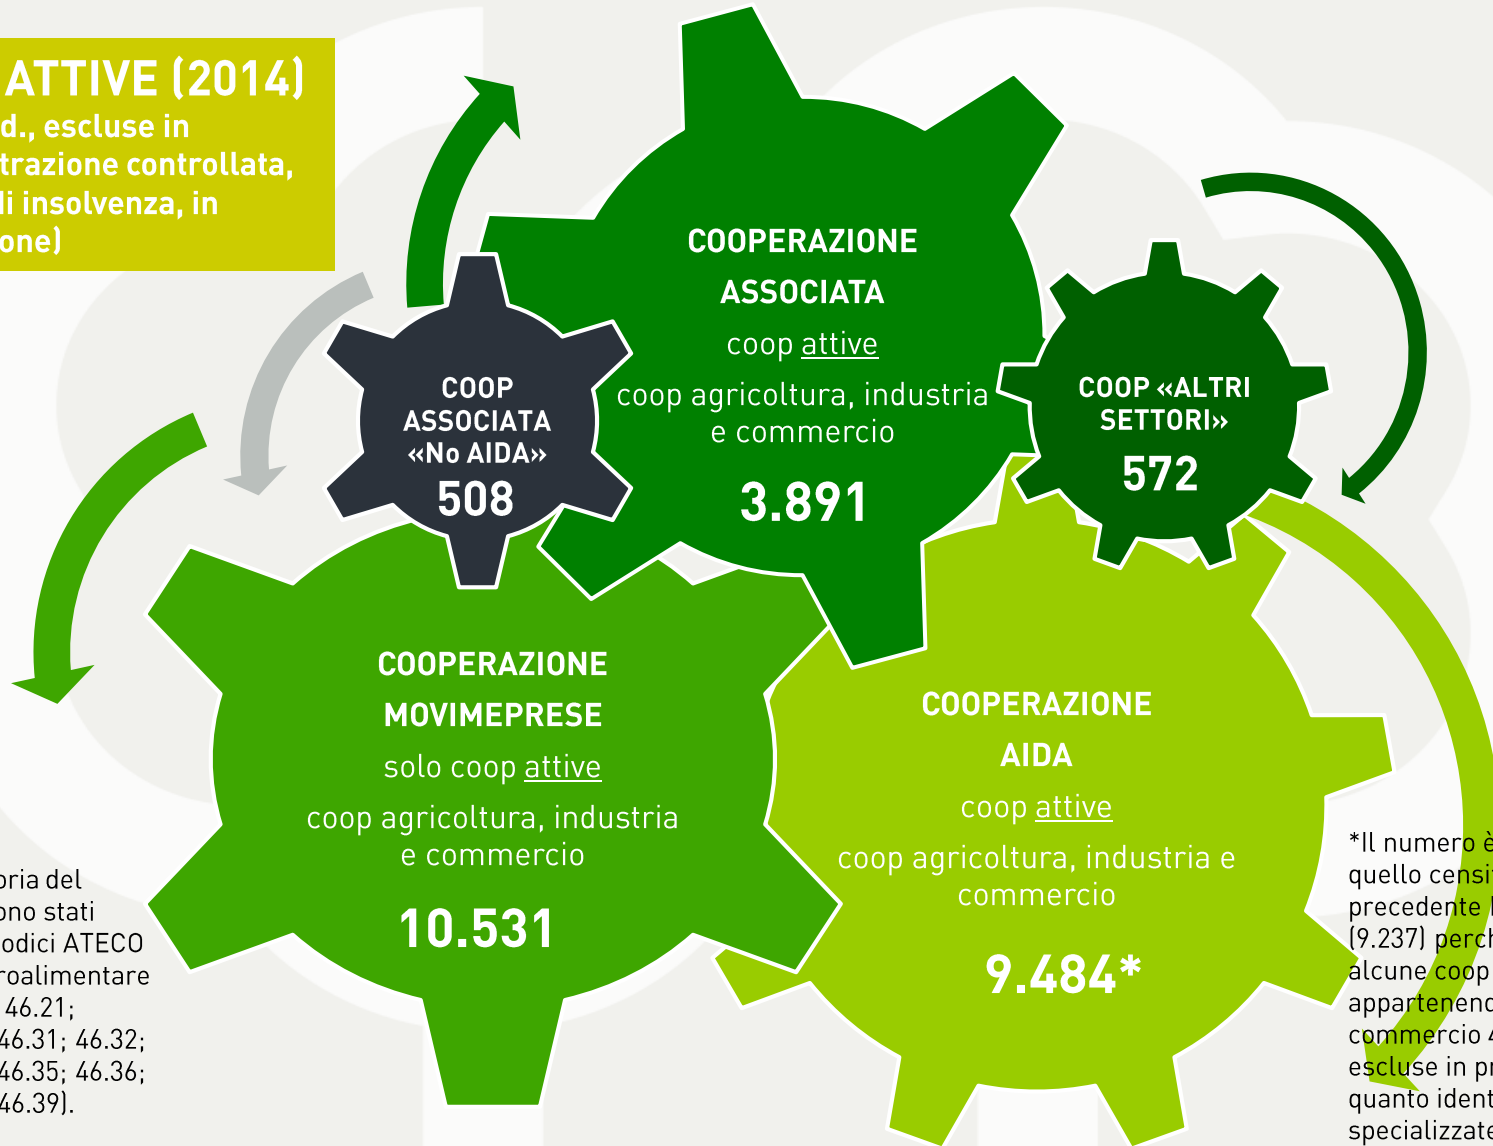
ATTIVE (2014)
d., escluse in trazione controllata, di insolvenza, in one)

COOPERAZIONE ASSOCIATA
coop attive
coop agricoltura, industria e commercio
3.891

COOP ASSOCIATA «No AIDA»
508

COOP «ALTRI SETTORI»
572

COOPERAZIONE MOVIMEPRESE
solo coop attive
coop agricoltura, industria e commercio
10.531

COOPERAZIONE AIDA
coop attive
coop agricoltura, industria e commercio
9.484*

oria del ono stati odici ATECO roalimentare 46.21; 46.31; 46.32; 46.35; 46.36; 46.39).

*Il numero è quello censi precedente (9.237) perch alcune coop appartenenc commercio 4 escluse in pr quanto ident specializzate